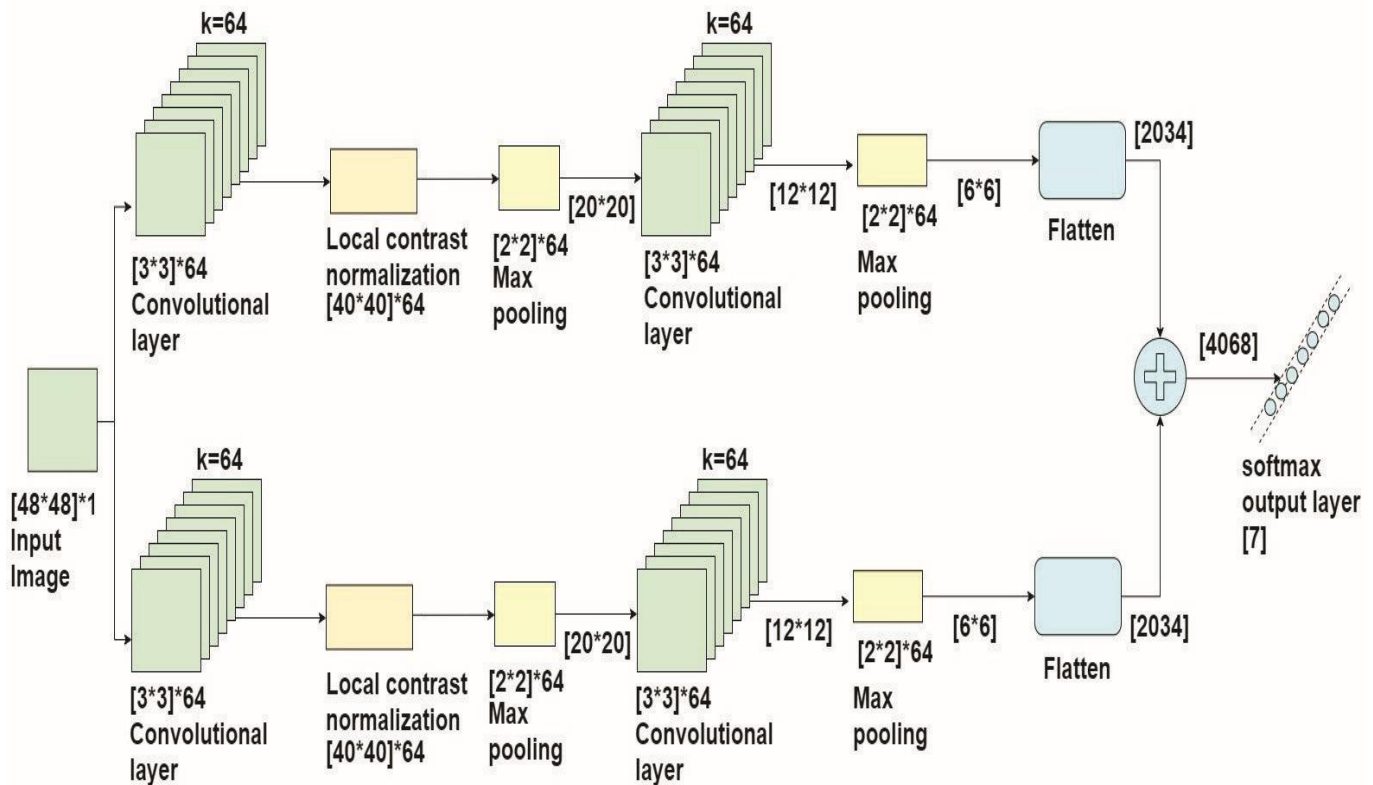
k=64

[3*3]*64
Convolutional
layer

Local contrast
normalization
[40*40]*64

[2*2]*64
Max
pooling

[20*20]

k=64

[3*3]*64
Convolutional
layer

[12*12]

[2*2]*64
Max
pooling

[6*6]

Flatten

[2034]

[48*48]*1
Input
Image

[4068]

softmax
output layer
[7]

k=64

[3*3]*64
Convolutional
layer

Local contrast
normalization
[40*40]*64

[2*2]*64
Max
pooling

[20*20]

k=64

[3*3]*64
Convolutional
layer

[12*12]

[2*2]*64
Max
pooling

[6*6]

Flatten

[2034]